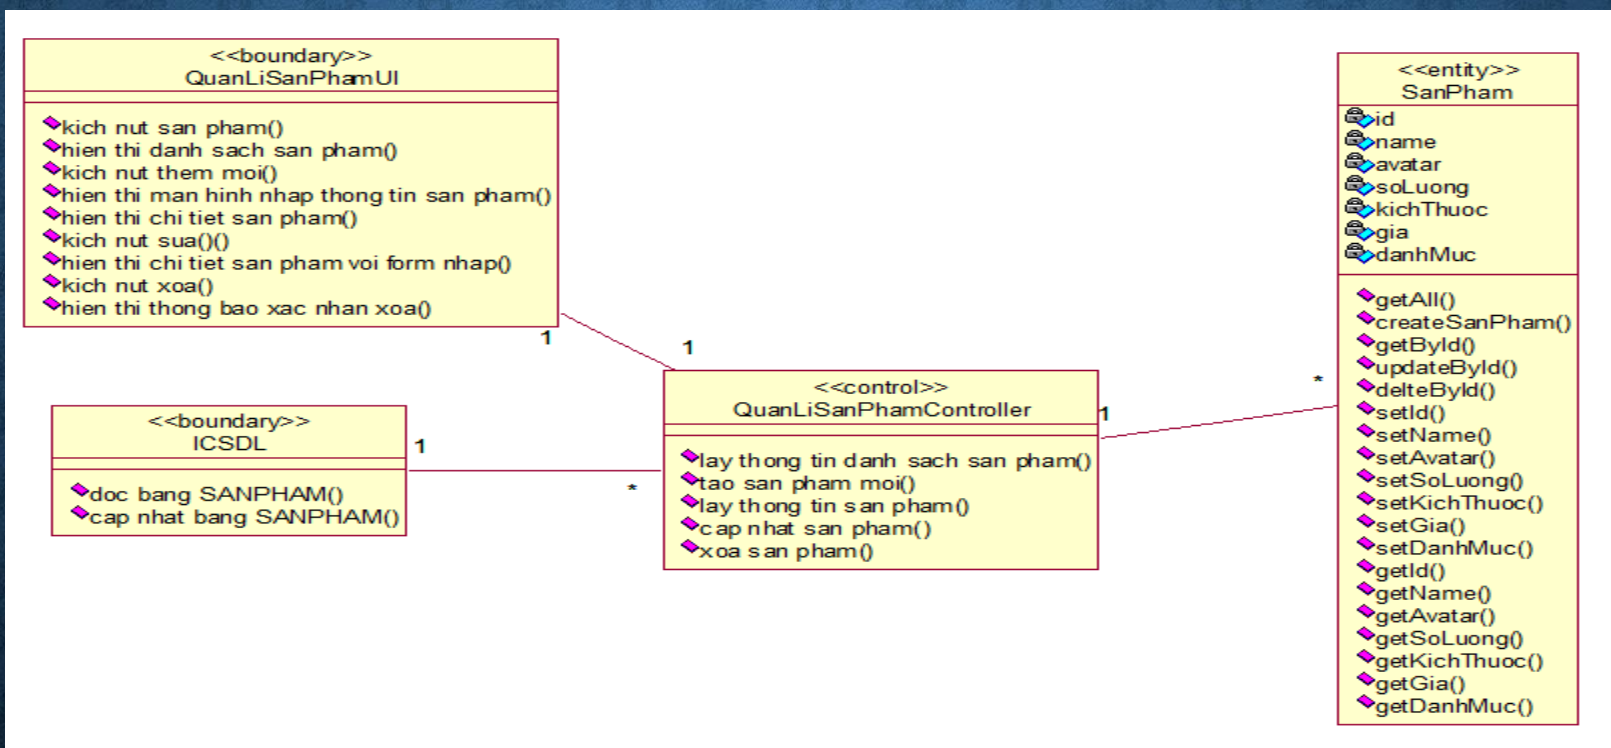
<<boundary>>
QuanLiSanPhamUI

kich nut san pham()
hien thi danh sach san pham()
kich nut them moi()
hien thi man hinh nhap thong tin san pham()
hien thi chi tiet san pham()
kich nut sua()()
hien thi chi tiet san pham voi form nhap()
kich nut xoa()
hien thi thong bao xac nhan xoa()

1

1

<<boundary>>
ICSDL

doc bang SANPHAM()
cap nhat bang SANPHAM()

1

*

<<control>>
QuanLiSanPhamController

lay thong tin danh sach san pham()
tao san pham moi()
lay thong tin san pham()
cap nhat san pham()
xoa san pham()

1

*

<<entity>>
SanPham

id
name
avatar
soLuong
kichThuoc
gia
danhMuc

getAll()
createSanPham()
getById()
updateById()
delteById()
setId()
setName()
setAvatar()
setSoLuong()
setKichThuoc()
setGia()
setDanhMuc()
getId()
getName()
getAvatar()
getSoLuong()
getKichThuoc()
getGia()
getDanhMuc()